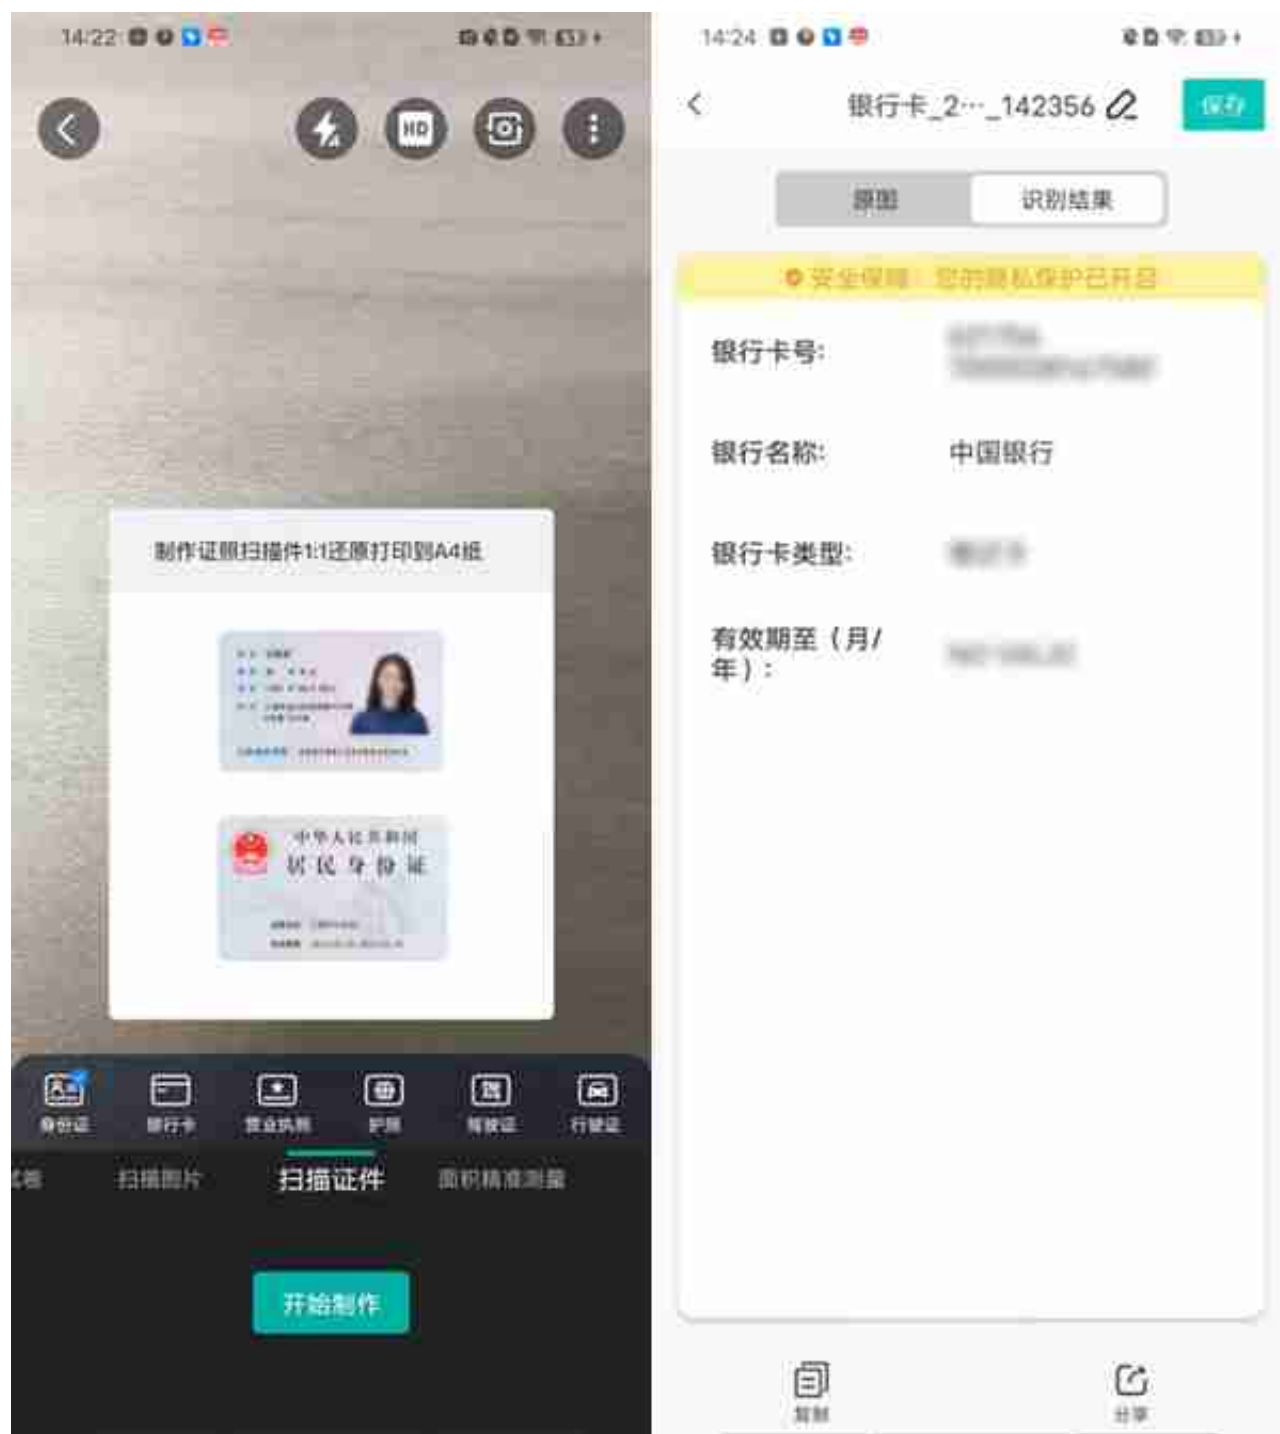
14:22

HD

制作证照扫描件1:1还原打印到A4纸

中华人民共和国
居民身份证

身份证 银行卡 营业执照 护照 驾驶证 行驶证

试卷 扫描图片 扫描证件 面积精准测量

开始制作

14:24

银行卡_2···_142356

保存

原图 识别结果

安全保障：您的隐私保护已开启

银行卡号: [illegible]

银行名称: 中国银行

银行卡类型: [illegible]

有效期至（月/年）: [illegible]

复制

分享